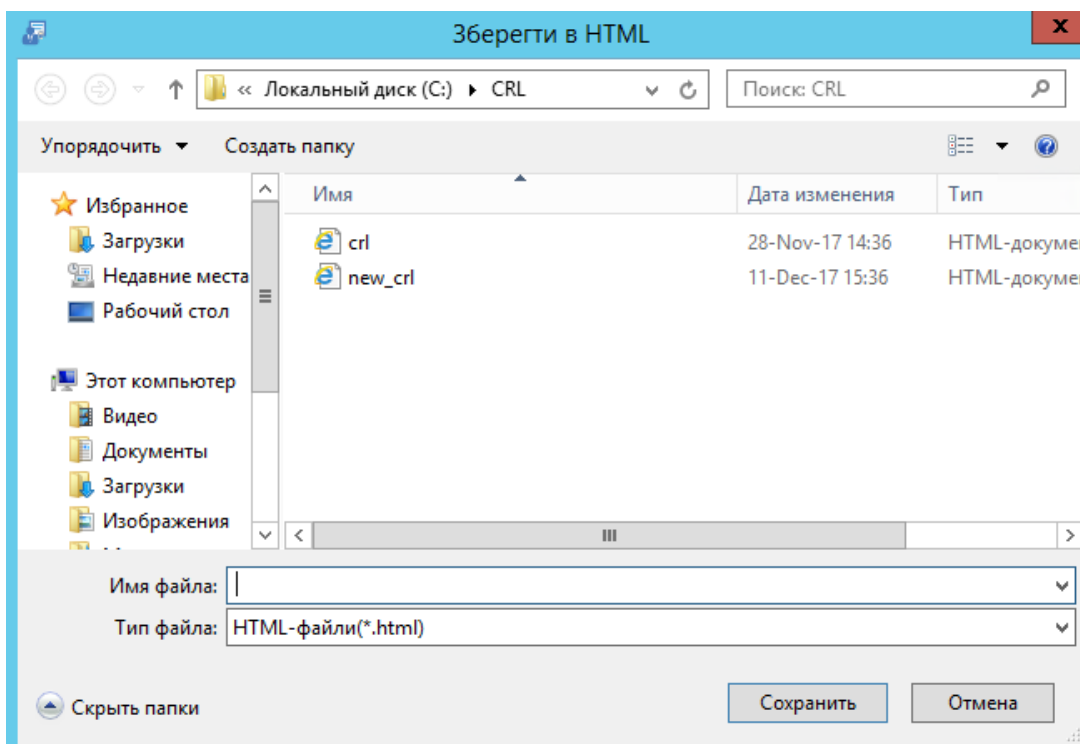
Зберегти в HTML

« Локальный диск (C:) ▸ CRL

Поиск: CRL

Упорядочить ▾   Создать папку

Избранное
Загрузки
Недавние места
Рабочий стол

Этот компьютер
Видео
Документы
Загрузки
Изображения

| Имя | Дата изменения | Тип |
|---|---|---|
| crl | 28-Nov-17 14:36 | HTML-докумен |
| new_crl | 11-Dec-17 15:36 | HTML-докумен |

Имя файла:
Тип файла: HTML-файли(*.html)

Скрыть папки

Сохранить   Отмена